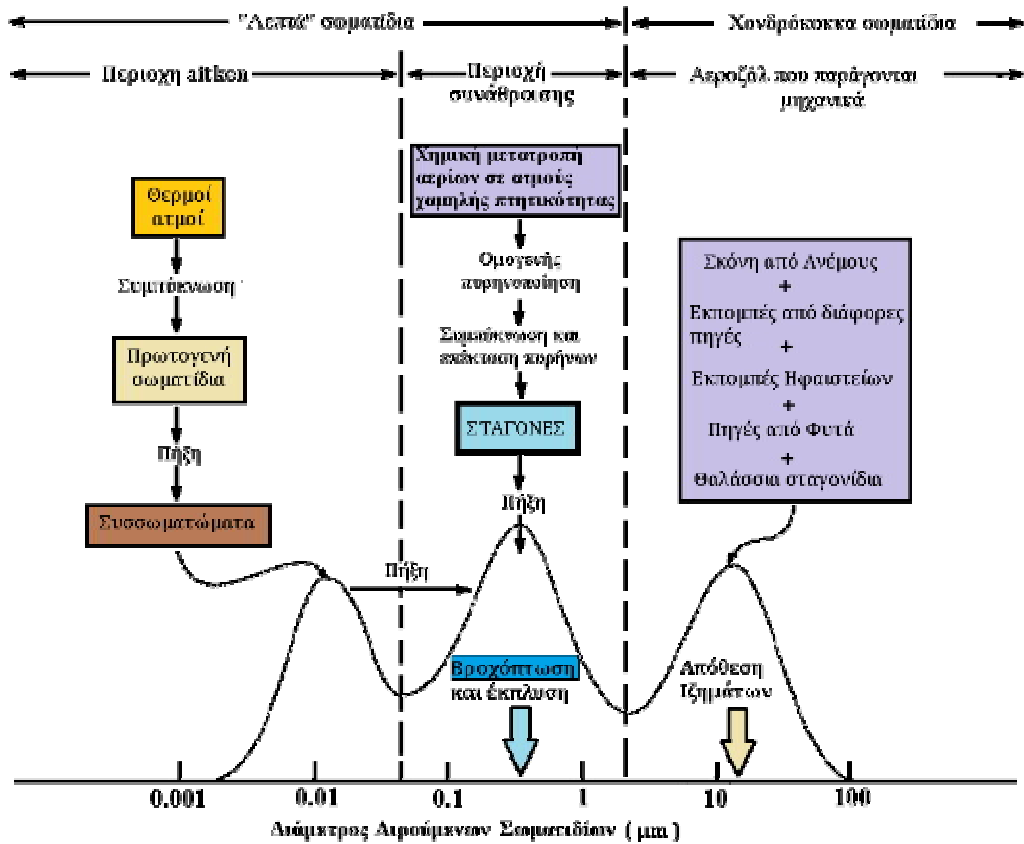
"Λεπτά" σωματίδια

Χονδρόκοκκα σωματίδια

Περιοχή aitken

Περιοχή συνάθροισης

Αεροζόλ που παράγονται μηχανικά

Χημική μετατροπή αερίων σε ατμούς χαμηλής πτητικότητας

Ομογενής πυρηνοποίηση

Συμπύκνωση και επέκταση πυρήνων

ΣΤΑΓΟΝΕΣ

Πήξη

Θερμοί ατμοί

Συμπύκνωση

Πρωτογενή σωματίδια

Πήξη

Συσσωματώματα

Πήξη

Σκόνη από Ανέμους
+
Εκπομπές από διάφορες πηγές
+
Εκπομπές Ηφαιστείων
+
Πηγές από Φυτά
+
Θαλάσσια σταγονίδια

Βροχόπτωση και έκπλυση

Απόθεση Ιζημάτων

0.001

0.01

0.1

1

10

100

Διάμετρος Αιρούμενων Σωματιδίων ( μm )